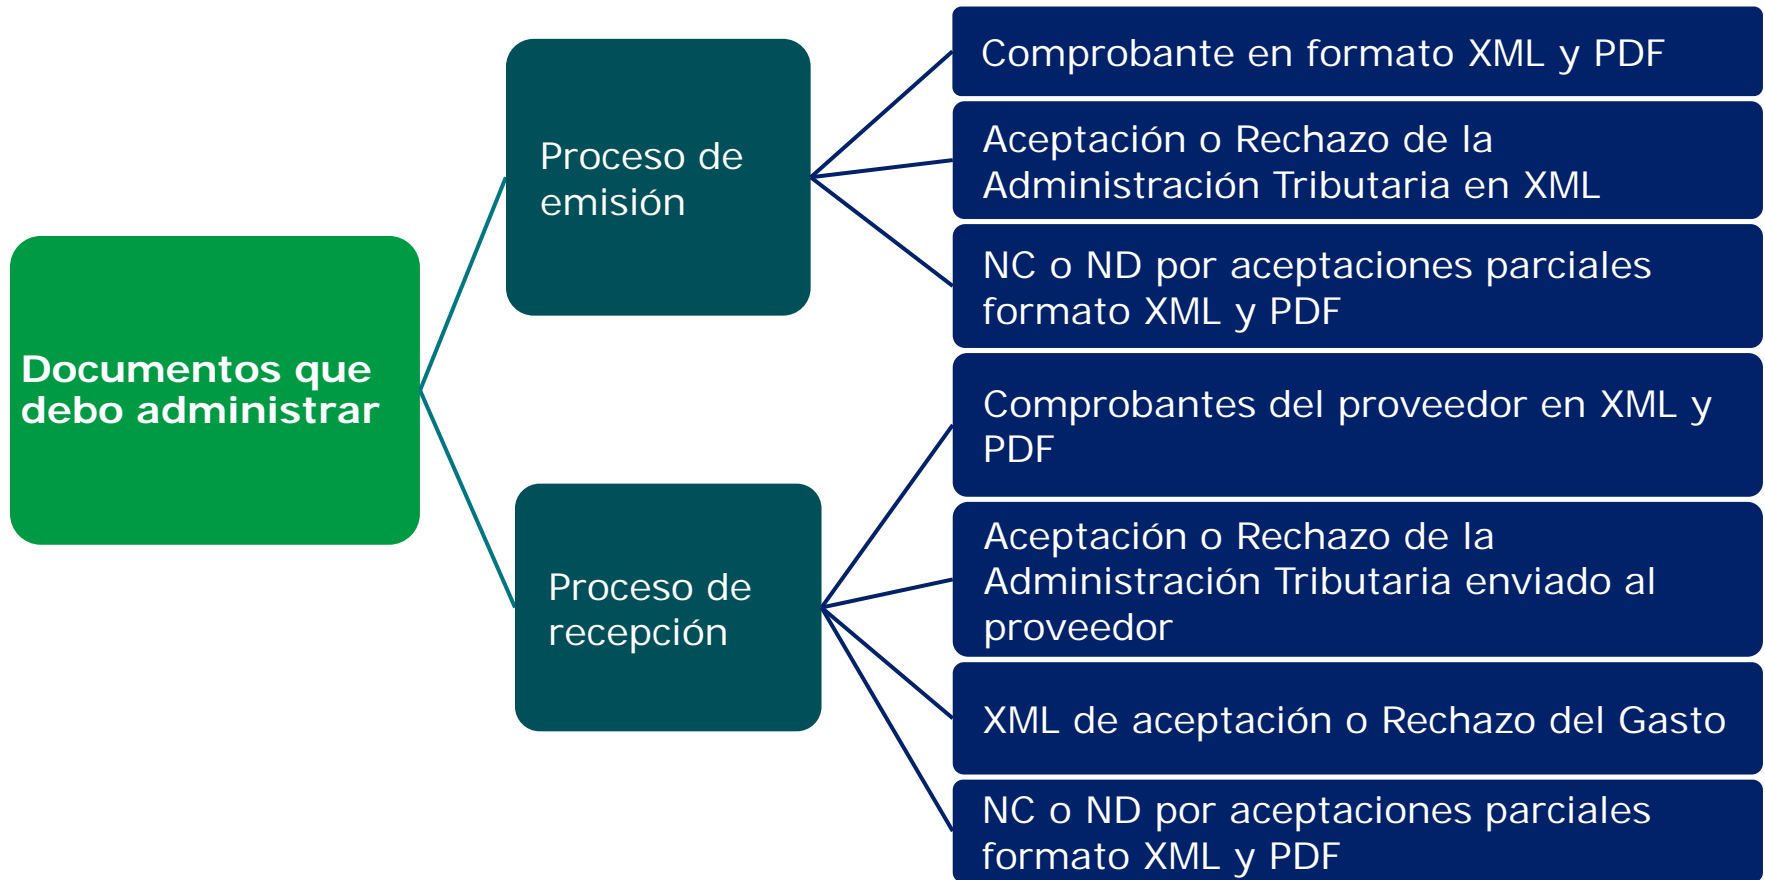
Documentos que debo administrar

Proceso de emisión

Comprobante en formato XML y PDF

Aceptación o Rechazo de la Administración Tributaria en XML

NC o ND por aceptaciones parciales formato XML y PDF

Proceso de recepción

Comprobantes del proveedor en XML y PDF

Aceptación o Rechazo de la Administración Tributaria enviado al proveedor

XML de aceptación o Rechazo del Gasto

NC o ND por aceptaciones parciales formato XML y PDF